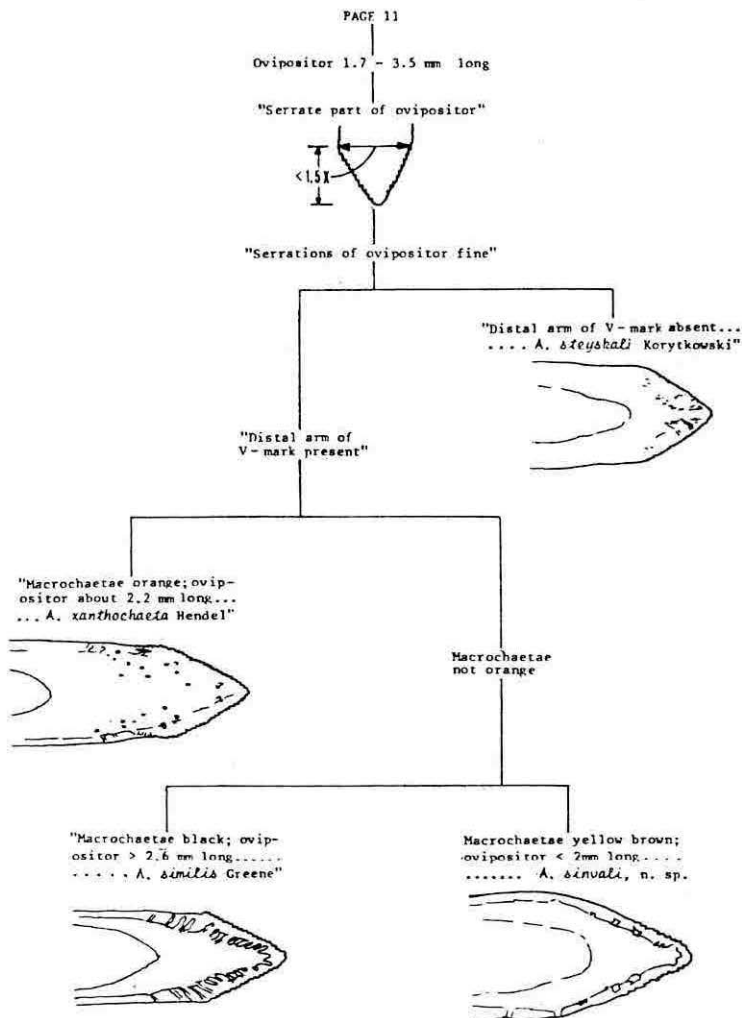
PAGE 11

Ovipositor 1.7 - 3.5 mm long

"Serrate part of ovipositor"

< 1.5 X

"Serrations of ovipositor fine"

"Distal arm of V-mark absent... .... A. steyskali Korytkowski"

"Distal arm of V-mark present"

"Macrochaetae orange; ovipositor about 2.2 mm long... ... A. xanthochaeta Hendel"

Macrochaetae not orange

"Macrochaetae black; ovipositor > 2.6 mm long...... ..... A. similis Greene"

Macrochaetae yellow brown; ovipositor < 2mm long.... ....... A. sinvali, n. sp.